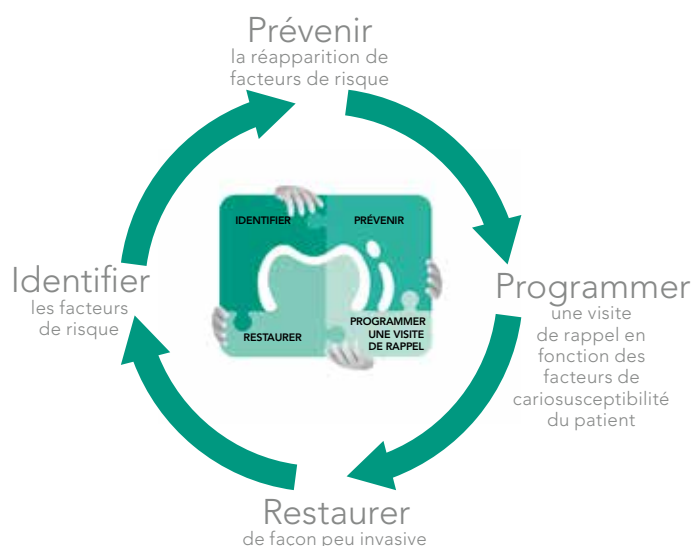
Prévenir
la réapparition de facteurs de risque

Programmer
une visite de rappel en fonction des facteurs de cariosusceptibilité du patient

Restaurer
de façon peu invasive

Identifier
les facteurs de risque

IDENTIFIER
PRÉVENIR
RESTAURER
PROGRAMMER UNE VISITE DE RAPPEL